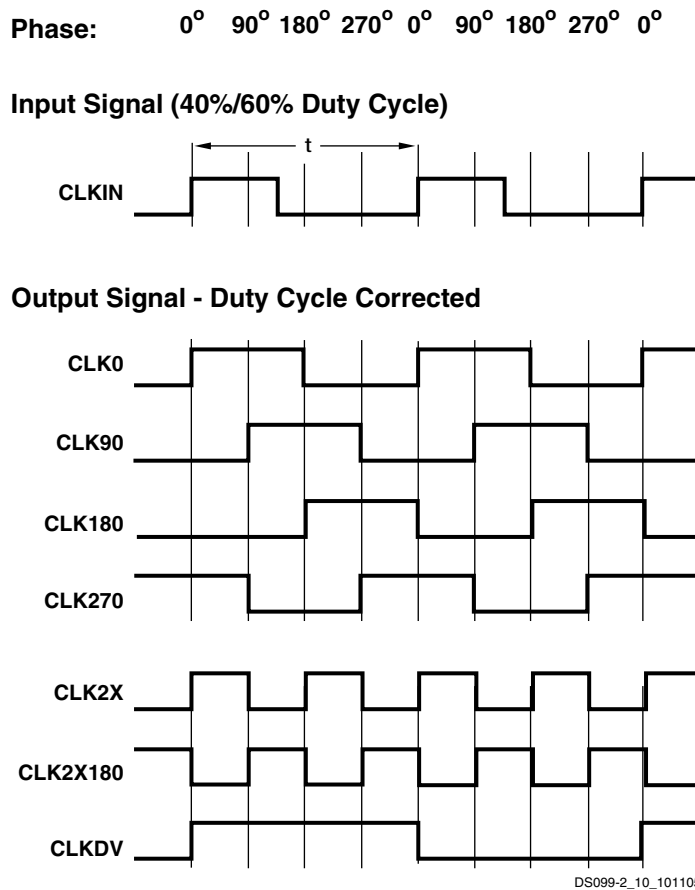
Phase: $0^o$ $90^o$ $180^o$ $270^o$ $0^o$ $90^o$ $180^o$ $270^o$ $0^o$

Input Signal (40%/60% Duty Cycle)

t

CLKIN

Output Signal - Duty Cycle Corrected

CLK0

CLK90

CLK180

CLK270

CLK2X

CLK2X180

CLKDV

DS099-2_10_10110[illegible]